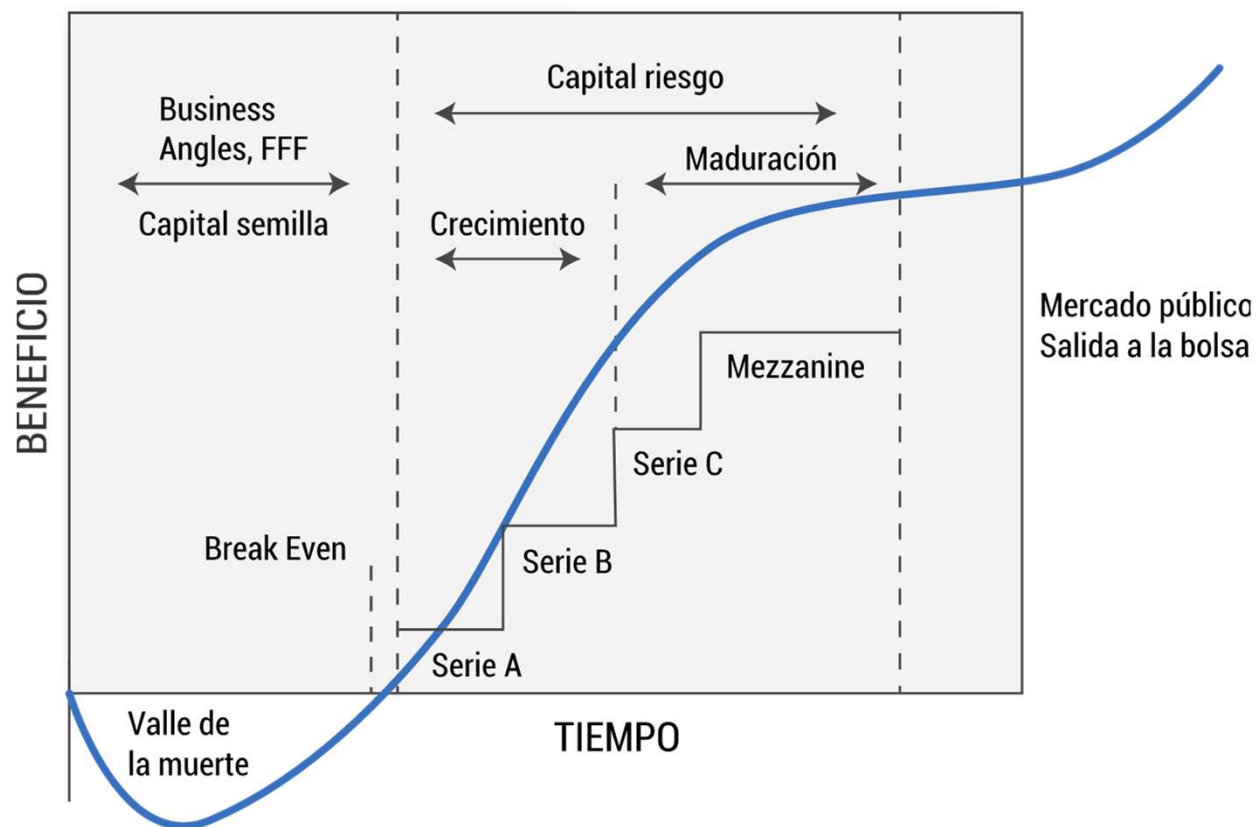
BENEFICIO

Business Angles, FFF

Capital semilla

Capital riesgo

Maduración

Crecimiento

Mercado público
Salida a la bolsa

Mezzanine

Serie C

Break Even

Serie B

Serie A

Valle de la muerte

TIEMPO